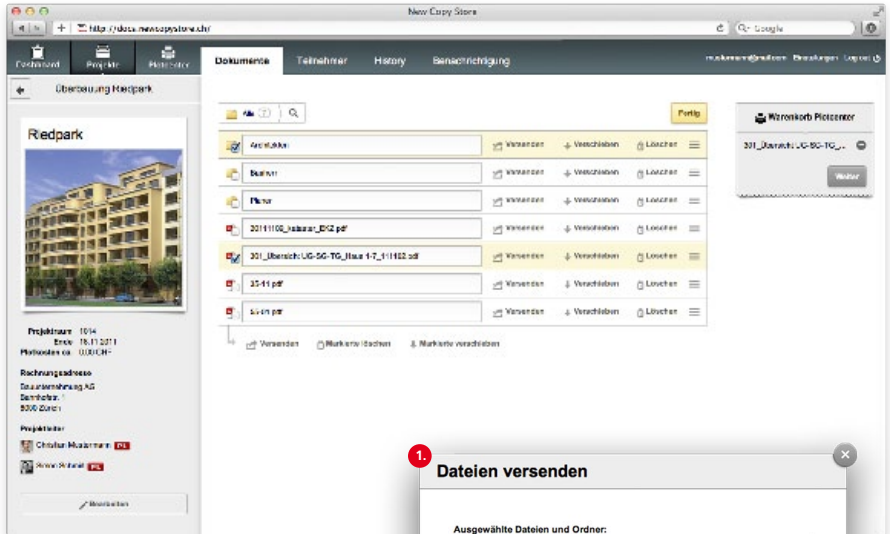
New Copy Store

http://docs.newcopystore.ch/

Q- Google

Dashboard Projekte Plotcenter

Dokumente Teilnehmer History Benachrichtigung

mustermann@mail.com Einstellungen Logout

Überbauung Riedpark

Riedpark

Fertig

Architektur Versenden Verschieben Löschen
Bauherr Versenden Verschieben Löschen
Pläne Versenden Verschieben Löschen
20111108_kalkulation_EKZ.pdf Versenden Verschieben Löschen
301_Übersicht_UG-SG-TG_Haus 1-7_111103.pdf Versenden Verschieben Löschen
35-11.pdf Versenden Verschieben Löschen
55-11.pdf Versenden Verschieben Löschen

Versenden Markierte löschen Markierte verschieben

Warenkorb Plotcenter

301_Übersicht_UG-SG-TG_...

Weiter

Projektstart 10.14
Ende 18.11.2011
Plotkosten ca. 0.00 CHF

Rechnungsadresse
Bauunternehmung AG
Bahnhofstr. 1
8000 Zürich

Projektleiter
Christian Mustermann PL
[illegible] PL

Bearbeiten

1.

Dateien versenden

Ausgewählte Dateien und Ordner: